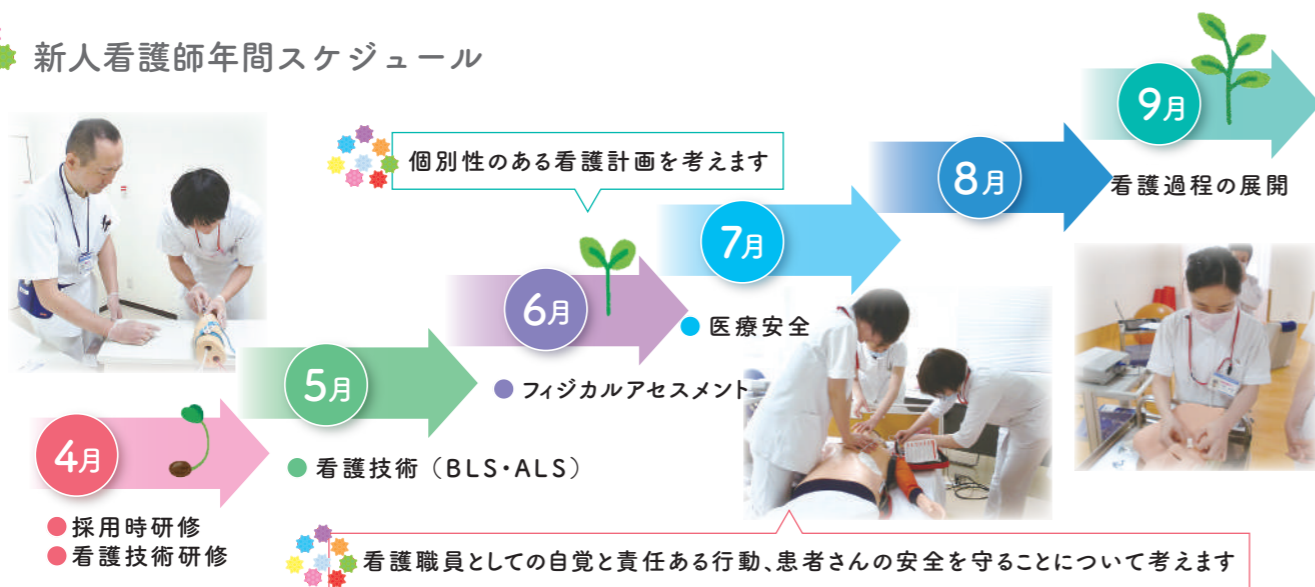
新人看護師年間スケジュール

9月
看護過程の展開

8月

個別性のある看護計画を考えます

7月
医療安全

6月
フィジカルアセスメント

5月
看護技術（BLS・ALS）

4月
採用時研修
看護技術研修

看護職員としての自覚と責任ある行動、患者さんの安全を守ることについて考えます